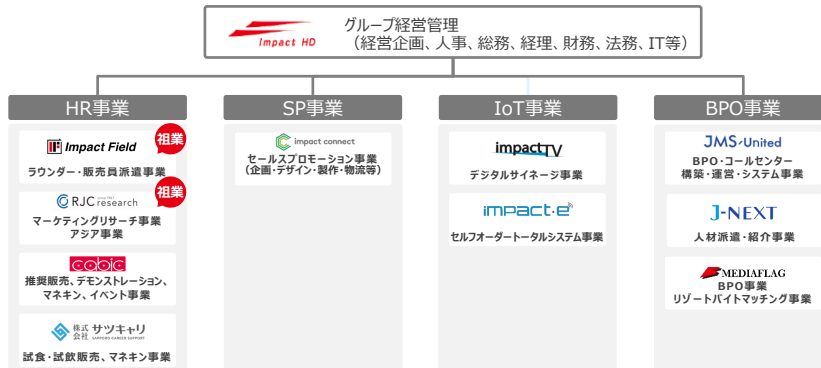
Impact HD
グループ経営管理
（経営企画、人事、総務、経理、財務、法務、IT等）

HR事業

Impact Field
祖業
ラウンダー・販売員派遣事業

RJC research
祖業
マーケティングリサーチ事業
アジア事業

cabic
推奨販売、デモンストレーション、マネキン、イベント事業

株式会社 サツキャリ
SAPPORO CAREER SUPPORT
試食・試飲販売、マネキン事業

SP事業

impact connect
セールスプロモーション事業
（企画・デザイン・製作・物流等）

IoT事業

impactTV
デジタルサイネージ事業

impact・e
セルフオーダートータルシステム事業

BPO事業

JMS・United
BPO・コールセンター
構築・運営・システム事業

J-NEXT
人材派遣・紹介事業

MEDIAFLAG
BPO事業
リゾートバイトマッチング事業